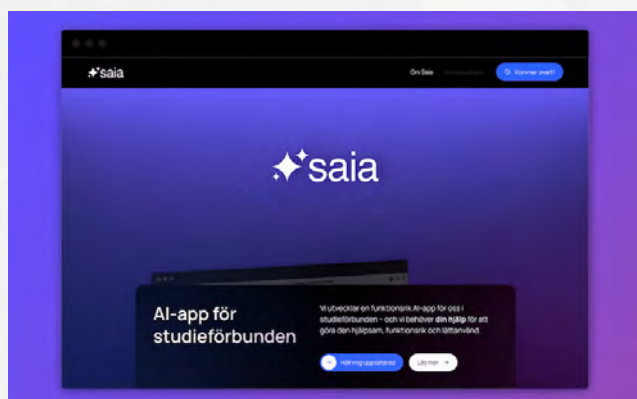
saia

Om Saia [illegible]

Kommer snart!

saia

AI-app för studieförbunden

Vi utvecklar en funktionsrik AI-app för oss i studieförbunden – och vi behöver din hjälp för att göra den hjälpsam, funktionsrik och lättanvänd.

Håll mig uppdaterad

Läs mer →